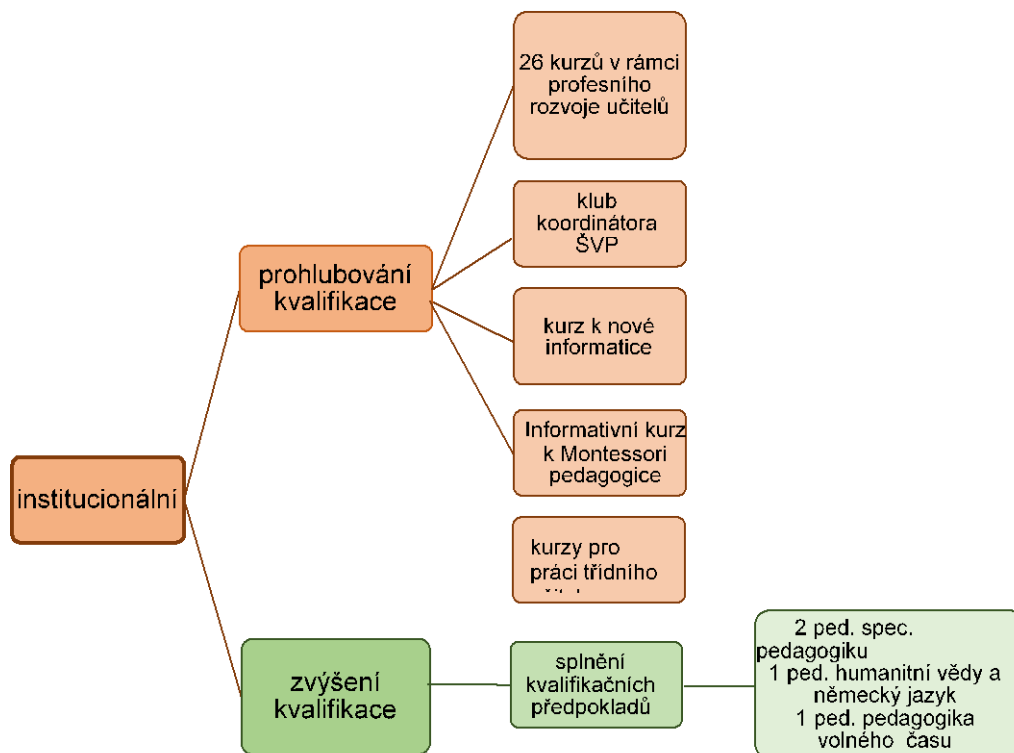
institucionální

prohlubování kvalifikace

26 kurzů v rámci profesního rozvoje učitelů

klub koordinátora ŠVP

kurz k nové informatice

Informativní kurz k Montessori pedagogice

kurzy pro práci třídního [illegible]

zvýšení kvalifikace

splnění kvalifikačních předpokladů

2 ped. spec. pedagogiku
1 ped. humanitní vědy a německý jazyk
1 ped. pedagogika volného času